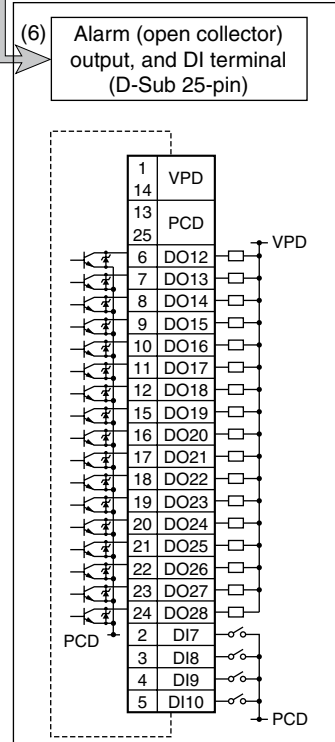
(6) Alarm (open collector) output, and DI terminal (D-Sub 25-pin)

| | |
|---|---|
| 1 14 | VPD |
| 13 25 | PCD |
| 6 | DO12 |
| 7 | DO13 |
| 8 | DO14 |
| 9 | DO15 |
| 10 | DO16 |
| 11 | DO17 |
| 12 | DO18 |
| 15 | DO19 |
| 16 | DO20 |
| 17 | DO21 |
| 18 | DO22 |
| 19 | DO23 |
| 20 | DO24 |
| 21 | DO25 |
| 22 | DO26 |
| 23 | DO27 |
| 24 | DO28 |
| 2 | DI7 |
| 3 | DI8 |
| 4 | DI9 |
| 5 | DI10 |

VPD

PCD

PCD